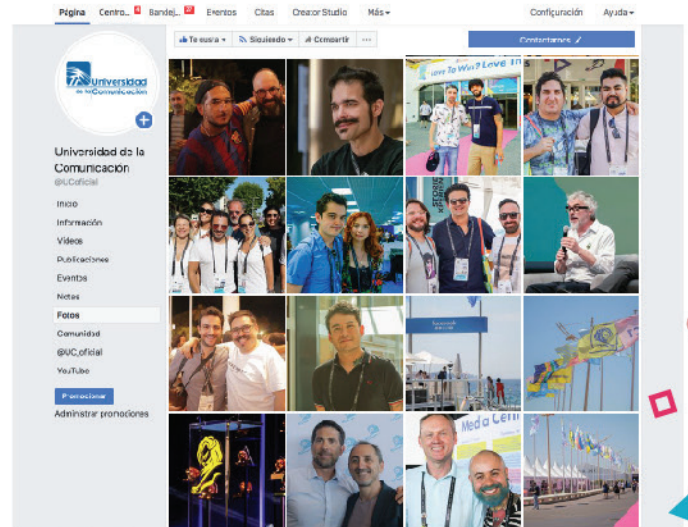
Página Centro... 4 Bandej... 27 Eventos Citas Creator Studio Más

Configuración Ayuda

Te gusta Siguiendo Compartir ...

Contactarnos

Universidad de la Comunicación

Universidad de la Comunicación
@UCoficial

Inicio
Información
Videos
Publicaciones
Eventos
Notas
Fotos
Comunidad
@UC_oficial
YouTube

Promocionar
Administrar promociones

Love To Win? Love In

Media Cen